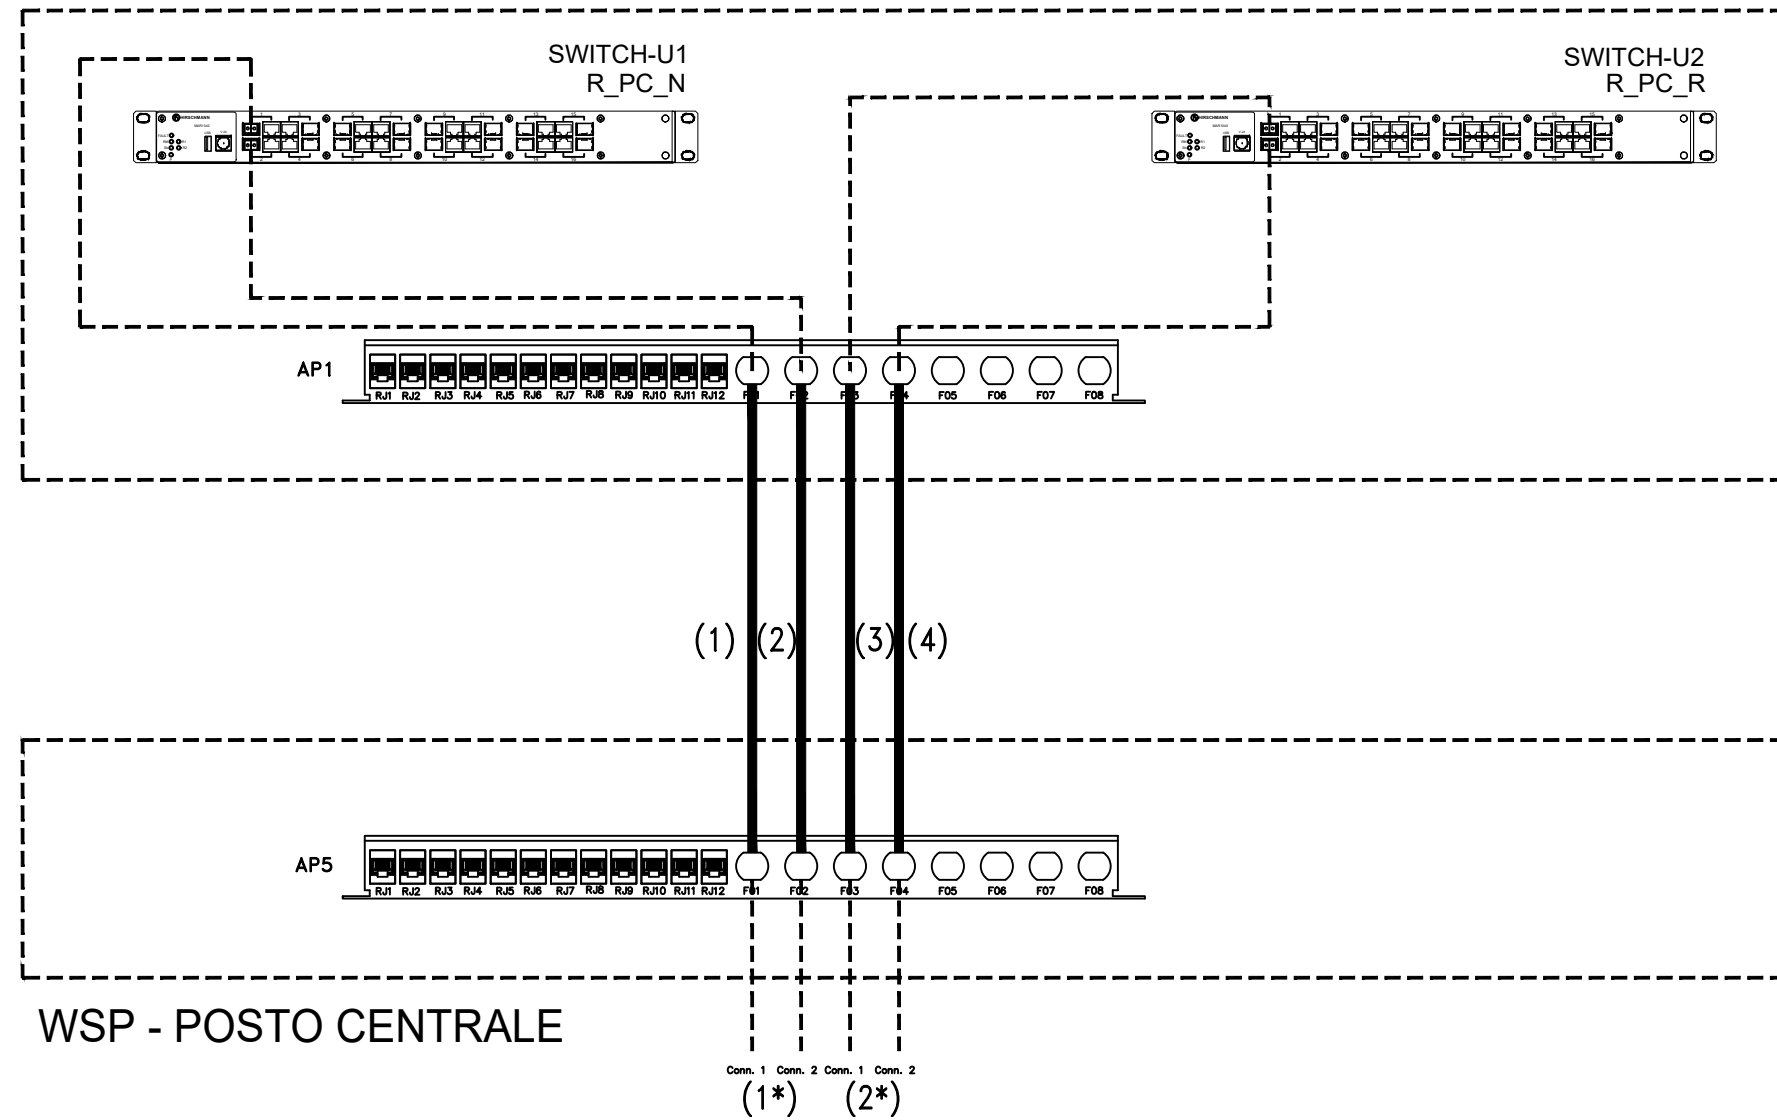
SWITCH-U1
R_PC_N

SWITCH-U2
R_PC_R

AP1

RJ1 RJ2 RJ3 RJ4 RJ5 RJ6 RJ7 RJ8 RJ9 RJ10 RJ11 RJ12 F01 F02 F03 F04 F05 F06 F07 F08

(1) (2) (3) (4)

AP5

RJ1 RJ2 RJ3 RJ4 RJ5 RJ6 RJ7 RJ8 RJ9 RJ10 RJ11 RJ12 F01 F02 F03 F04 F05 F06 F07 F08

WSP - POSTO CENTRALE

Conn. 1 Conn. 2 Conn. 1 Conn. 2
(1*) (2*)